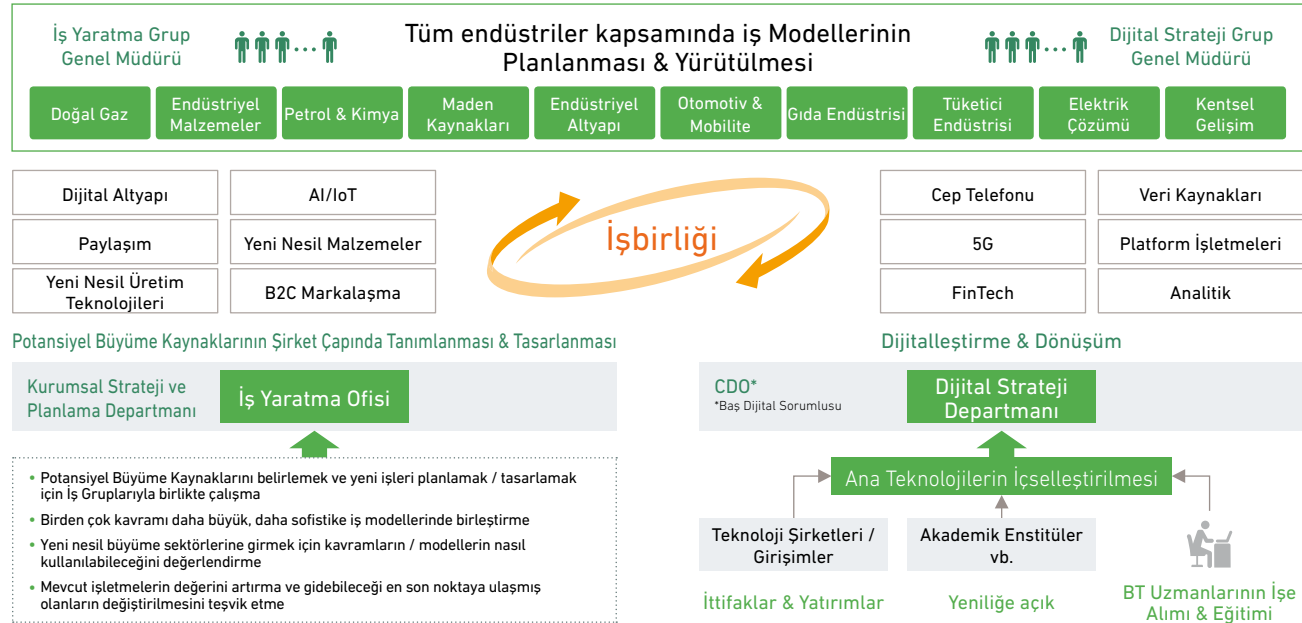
İş Yaratma Grup Genel Müdürü

Tüm endüstriler kapsamında iş Modellerinin Planlanması & Yürütülmesi

Dijital Strateji Grup Genel Müdürü

Doğal Gaz | Endüstriyel Malzemeler | Petrol & Kimya | Maden Kaynakları | Endüstriyel Altyapı | Otomotiv & Mobilite | Gıda Endüstrisi | Tüketici Endüstrisi | Elektrik Çözümü | Kentsel Gelişim

| Dijital Altyapı | AI/IoT |
|---|---|
| Paylaşım | Yeni Nesil Malzemeler |
| Yeni Nesil Üretim Teknolojileri | B2C Markalaşma |

İşbirliği

| Cep Telefonu | Veri Kaynakları |
|---|---|
| 5G | Platform İşletmeleri |
| FinTech | Analitik |

Potansiyel Büyüme Kaynaklarının Şirket Çapında Tanımlanması & Tasarlanması

Kurumsal Strateji ve Planlama Departmanı

İş Yaratma Ofisi

• Potansiyel Büyüme Kaynaklarını belirlemek ve yeni işleri planlamak / tasarlamak için İş Gruplarıyla birlikte çalışma
• Birden çok kavramı daha büyük, daha sofistike iş modellerinde birleştirme
• Yeni nesil büyüme sektörlerine girmek için kavramların / modellerin nasıl kullanılabileceğini değerlendirme
• Mevcut işletmelerin değerini artırma ve gidebileceği en son noktaya ulaşmış olanların değiştirilmesini teşvik etme

Dijitalleştirme & Dönüşüm

CDO*
*Baş Dijital Sorumlusu

Dijital Strateji Departmanı

Ana Teknolojilerin İçselleştirilmesi

Teknoloji Şirketleri / Girişimler

Akademik Enstitüler vb.

İttifaklar & Yatırımlar

Yeniliğe açık

BT Uzmanlarının İşe Alımı & Eğitimi